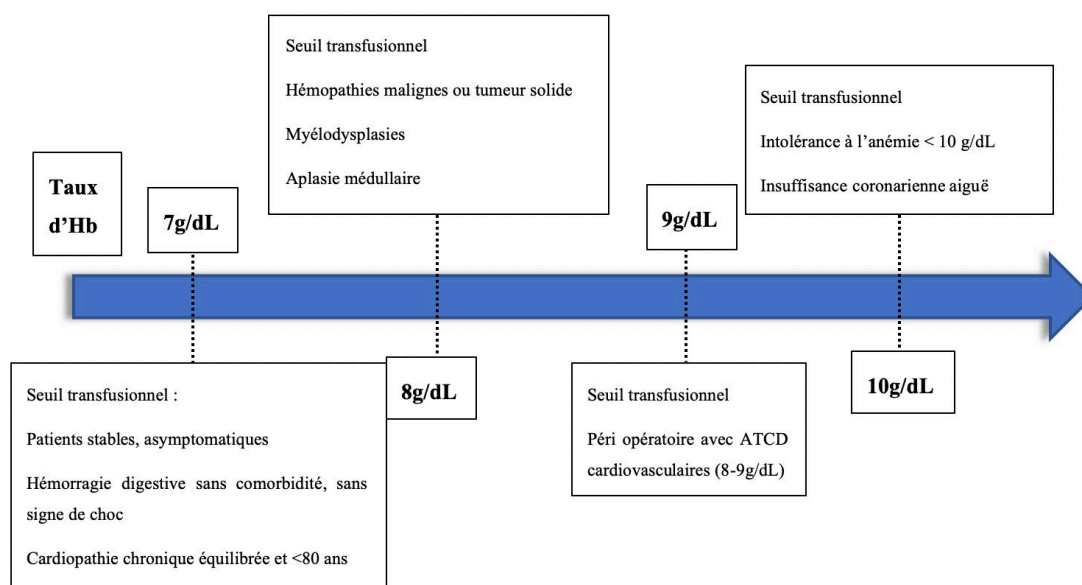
Taux d'Hb

7g/dL

Seuil transfusionnel :

Patients stables, asymptomatiques

Hémorragie digestive sans comorbidité, sans signe de choc

Cardiopathie chronique équilibrée et <80 ans

Seuil transfusionnel

Hémopathies malignes ou tumeur solide

Myélodysplasies

Aplasie médullaire

8g/dL

9g/dL

Seuil transfusionnel

Péri opératoire avec ATCD cardiovasculaires (8-9g/dL)

Seuil transfusionnel

Intolérance à l'anémie < 10 g/dL

Insuffisance coronarienne aiguë

10g/dL